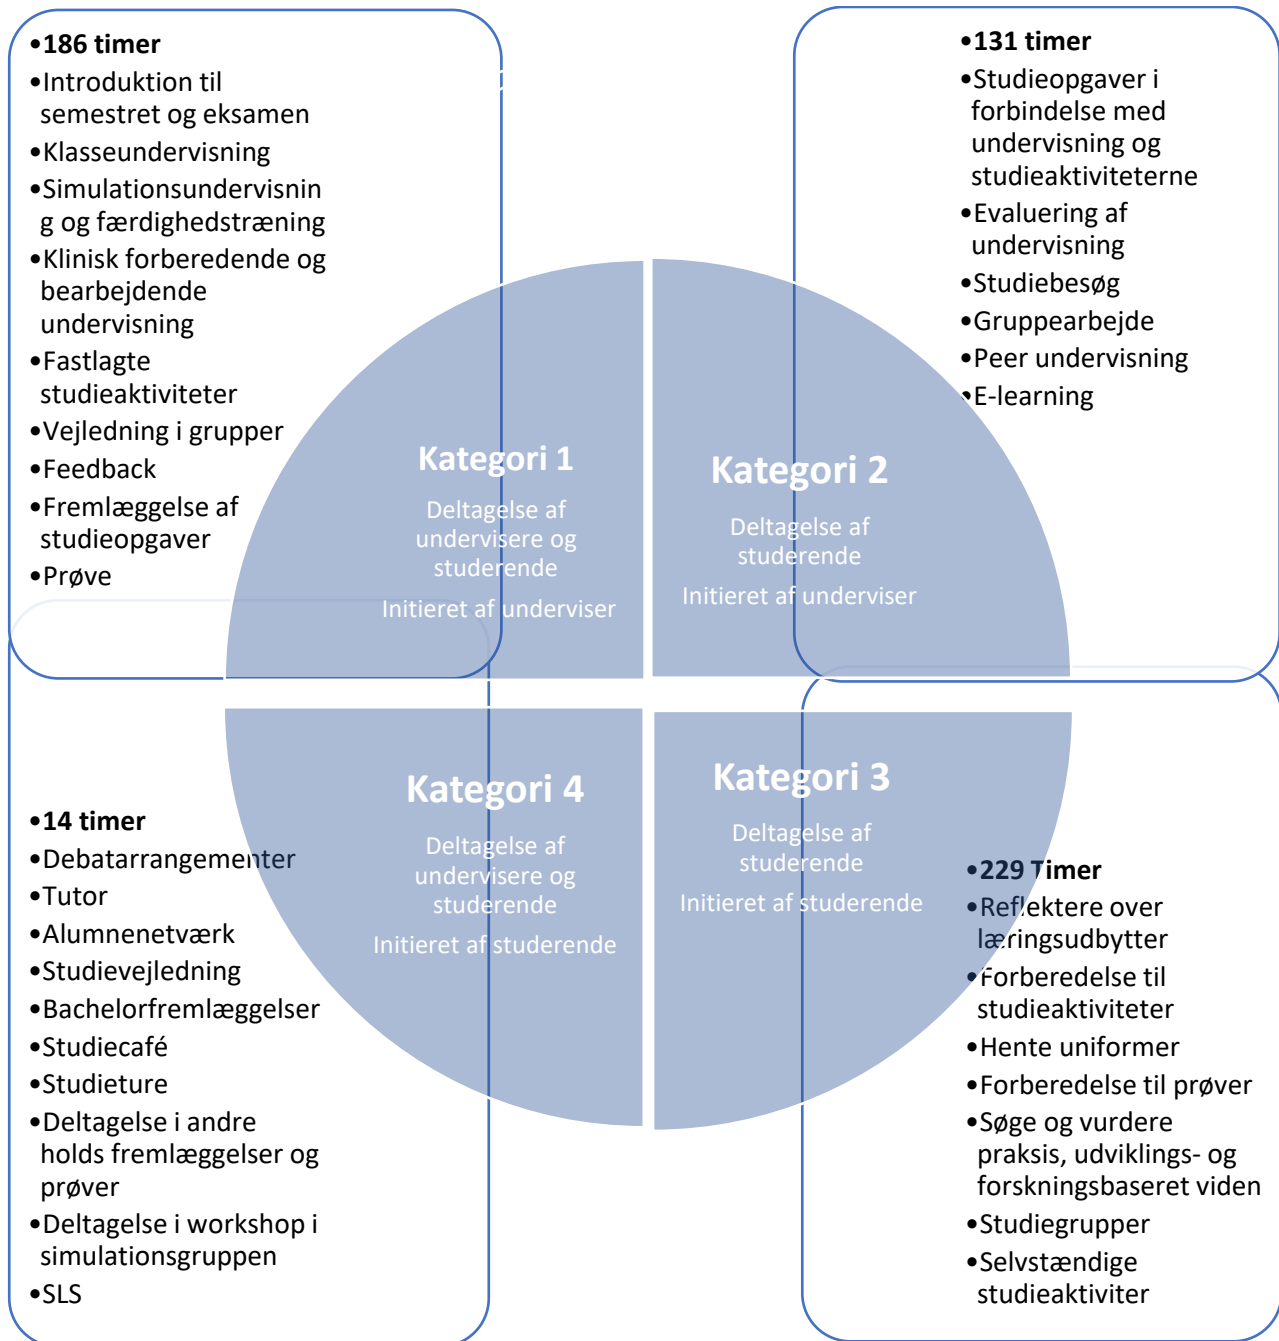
•186 timer
•Introduktion til semestret og eksamen
•Klasseundervisning
•Simulationsundervisning og færdighedstræning
•Klinisk forberedende og bearbejdende undervisning
•Fastlagte studieaktiviteter
•Vejledning i grupper
•Feedback
•Fremlæggelse af studieopgaver
•Prøve

•131 timer
•Studieopgaver i forbindelse med undervisning og studieaktiviteterne
•Evaluering af undervisning
•Studiebesøg
•Gruppearbejde
•Peer undervisning
•E-learning

Kategori 1
Deltagelse af undervisere og studerende
Initieret af underviser

Kategori 2
Deltagelse af studerende
Initieret af underviser

Kategori 4
Deltagelse af undervisere og studerende
Initieret af studerende

Kategori 3
Deltagelse af studerende
Initieret af studerende

•14 timer
•Debatarrangementer
•Tutor
•Alumnenetværk
•Studievejledning
•Bachelorfremlæggelser
•Studiecafé
•Studieture
•Deltagelse i andre holds fremlæggelser og prøver
•Deltagelse i workshop i simulationsgruppen
•SLS

•229 Timer
•Reflektere over læringsudbytter
•Forberedelse til studieaktiviteter
•Hente uniformer
•Forberedelse til prøver
•Søge og vurdere praksis, udviklings- og forskningsbaseret viden
•Studiegrupper
•Selvstændige studieaktiviter